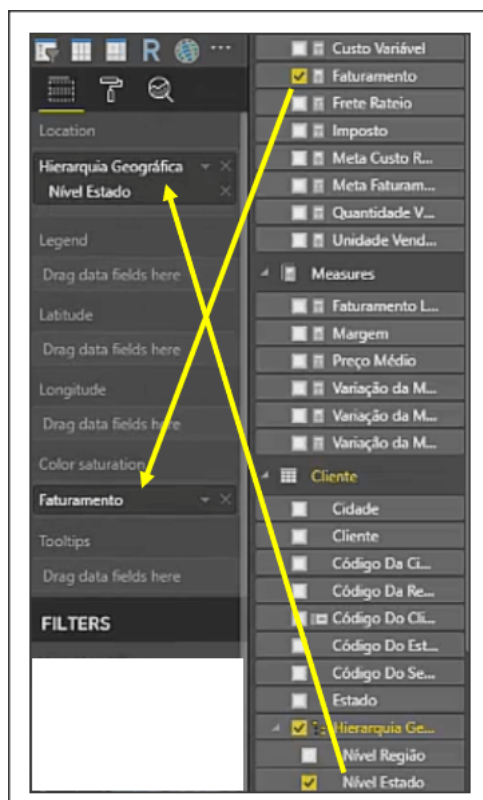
R ···

Location

Hierarquia Geográfica

Nível Estado

Legend

Drag data fields here

Latitude

Drag data fields here

Longitude

Drag data fields here

Color saturation

Faturamento

Tooltips

Drag data fields here

FILTERS

Custo Variável
Faturamento
Frete Rateio
Imposto
Meta Custo R...
Meta Faturam...
Quantidade V...
Unidade Vend...
Measures
Faturamento L...
Margem
Preço Médio
Variação da M...
Variação da M...
Variação da M...
Cliente
Cidade
Cliente
Código Da Ci...
Código Da Re...
Código Do Cli...
Código Do Est...
Código Do Se...
Estado
Hierarquia Ge...
Nível Região
Nível Estado